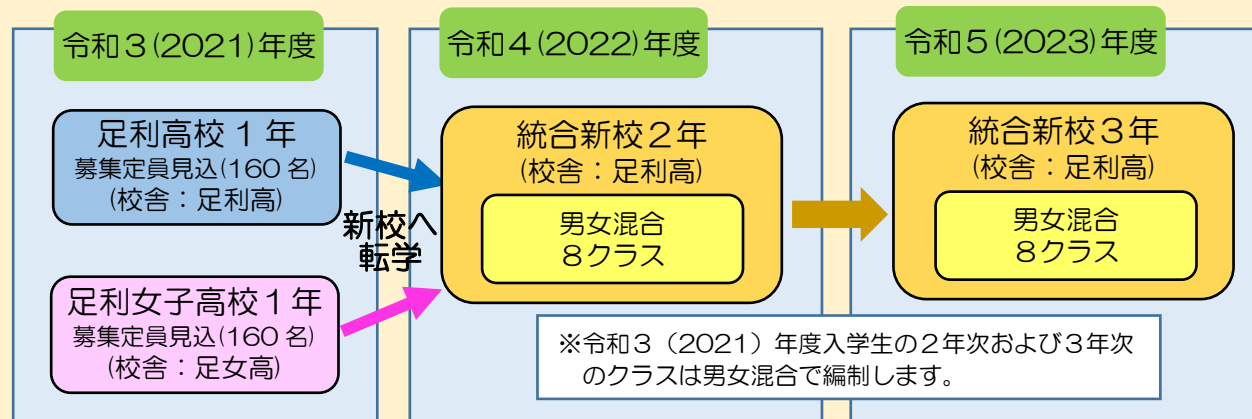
令和３(2021)年度

足利高校１年
募集定員見込(160名)
(校舎：足利高)

足利女子高校１年
募集定員見込(160名)
(校舎：足女高)

新校へ転学

令和４(2022)年度

統合新校２年
(校舎：足利高)

男女混合
８クラス

令和５(2023)年度

統合新校３年
(校舎：足利高)

男女混合
８クラス

※令和３（2021）年度入学生の２年次および３年次のクラスは男女混合で編制します。